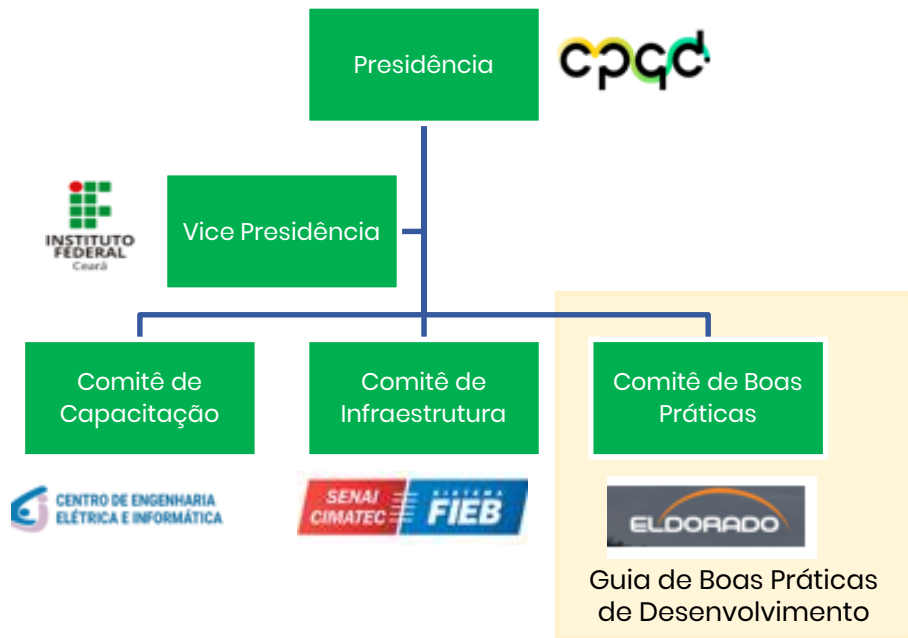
Presidência

cpqd

INSTITUTO FEDERAL Ceará

Vice Presidência

Comitê de Capacitação

Comitê de Infraestrutura

Comitê de Boas Práticas

CENTRO DE ENGENHARIA ELÉTRICA E INFORMÁTICA

SENAI CIMATEC

SISTEMA FIEB

ELDORADO

Guia de Boas Práticas de Desenvolvimento